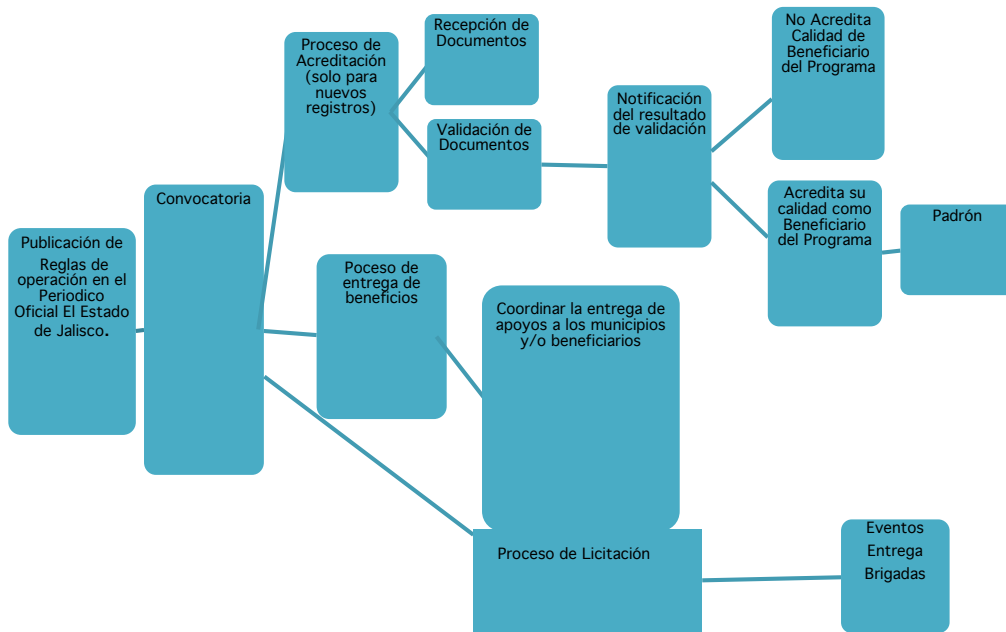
Publicación de Reglas de operación en el Periodico Oficial El Estado de Jalisco.

Convocatoria

Proceso de Acreditación (solo para nuevos registros)

Recepción de Documentos

Validación de Documentos

Notificación del resultado de validación

No Acredita Calidad de Beneficiario del Programa

Acredita su calidad como Beneficiario del Programa

Padrón

Poceso de entrega de beneficios

Coordinar la entrega de apoyos a los municipios y/o beneficiarios

Proceso de Licitación

Eventos
Entrega
Brigadas